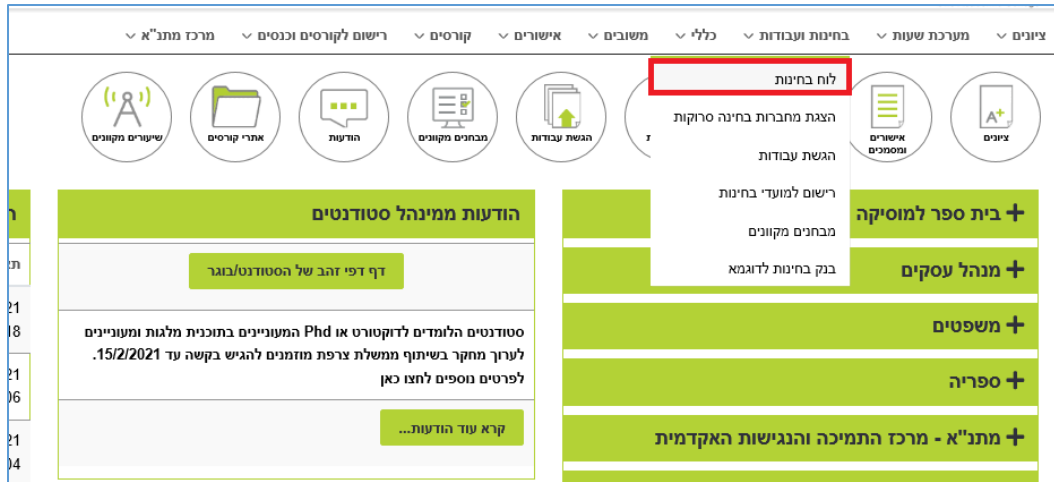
ציונים ⌄ מערכת שעות ⌄ בחינות ועבודות ⌄ כללי ⌄ משובים ⌄ אישורים ⌄ קורסים ⌄ רישום לקורסים וכנסים ⌄ מרכז מתנ"א ⌄

ציונים
אישורים ומסמכים
הגשת עבודות
מבחנים מקוונים
הודעות
אתרי קורסים
שיעורים מקוונים

לוח בחינות
הצגת מחברות בחינה סרוקות
הגשת עבודות
רישום למועדי בחינות
מבחנים מקוונים
בנק בחינות לדוגמא

+ בית ספר למוסיקה
+ מנהל עסקים
+ משפטים
+ ספריה
+ מתנ"א - מרכז התמיכה והנגישות האקדמית

הודעות ממינהל סטודנטים

דף דפי זהב של הסטודנט/בוגר

סטודנטים הלומדים לדוקטורט או Phd המעוניינים בתוכנית מלגות ומעוניינים לערוך מחקר בשיתוף ממשלת צרפת מוזמנים להגיש בקשה עד 15/2/2021 לפרטים נוספים לחצו כאן

קרא עוד הודעות...

ה
תא
21
18
21
06
21
04